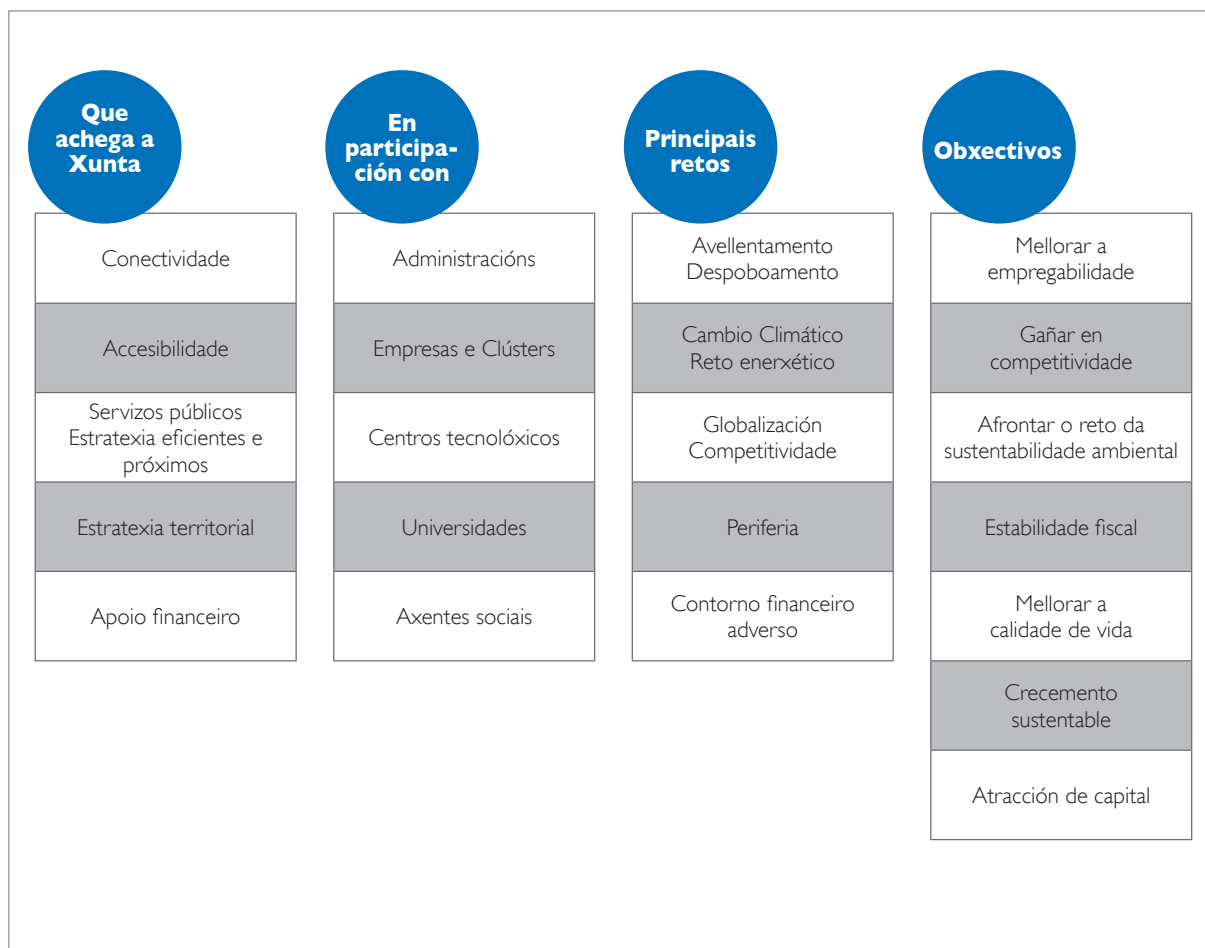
Que achega a Xunta

Conectividade

Accesibilidade

Servizos públicos Estratexia eficientes e próximos

Estratexia territorial

Apoio financeiro

En participación con

Administracións

Empresas e Clústers

Centros tecnolóxicos

Universidades

Axentes sociais

Principais retos

Avellentamento Despoboamento

Cambio Climático Reto enerxético

Globalización Competitividade

Periferia

Contorno financeiro adverso

Obxectivos

Mellorar a empregabilidade

Gañar en competitividade

Afrontar o reto da sustentabilidade ambiental

Estabilidade fiscal

Mellorar a calidade de vida

Crecemento sustentable

Atracción de capital